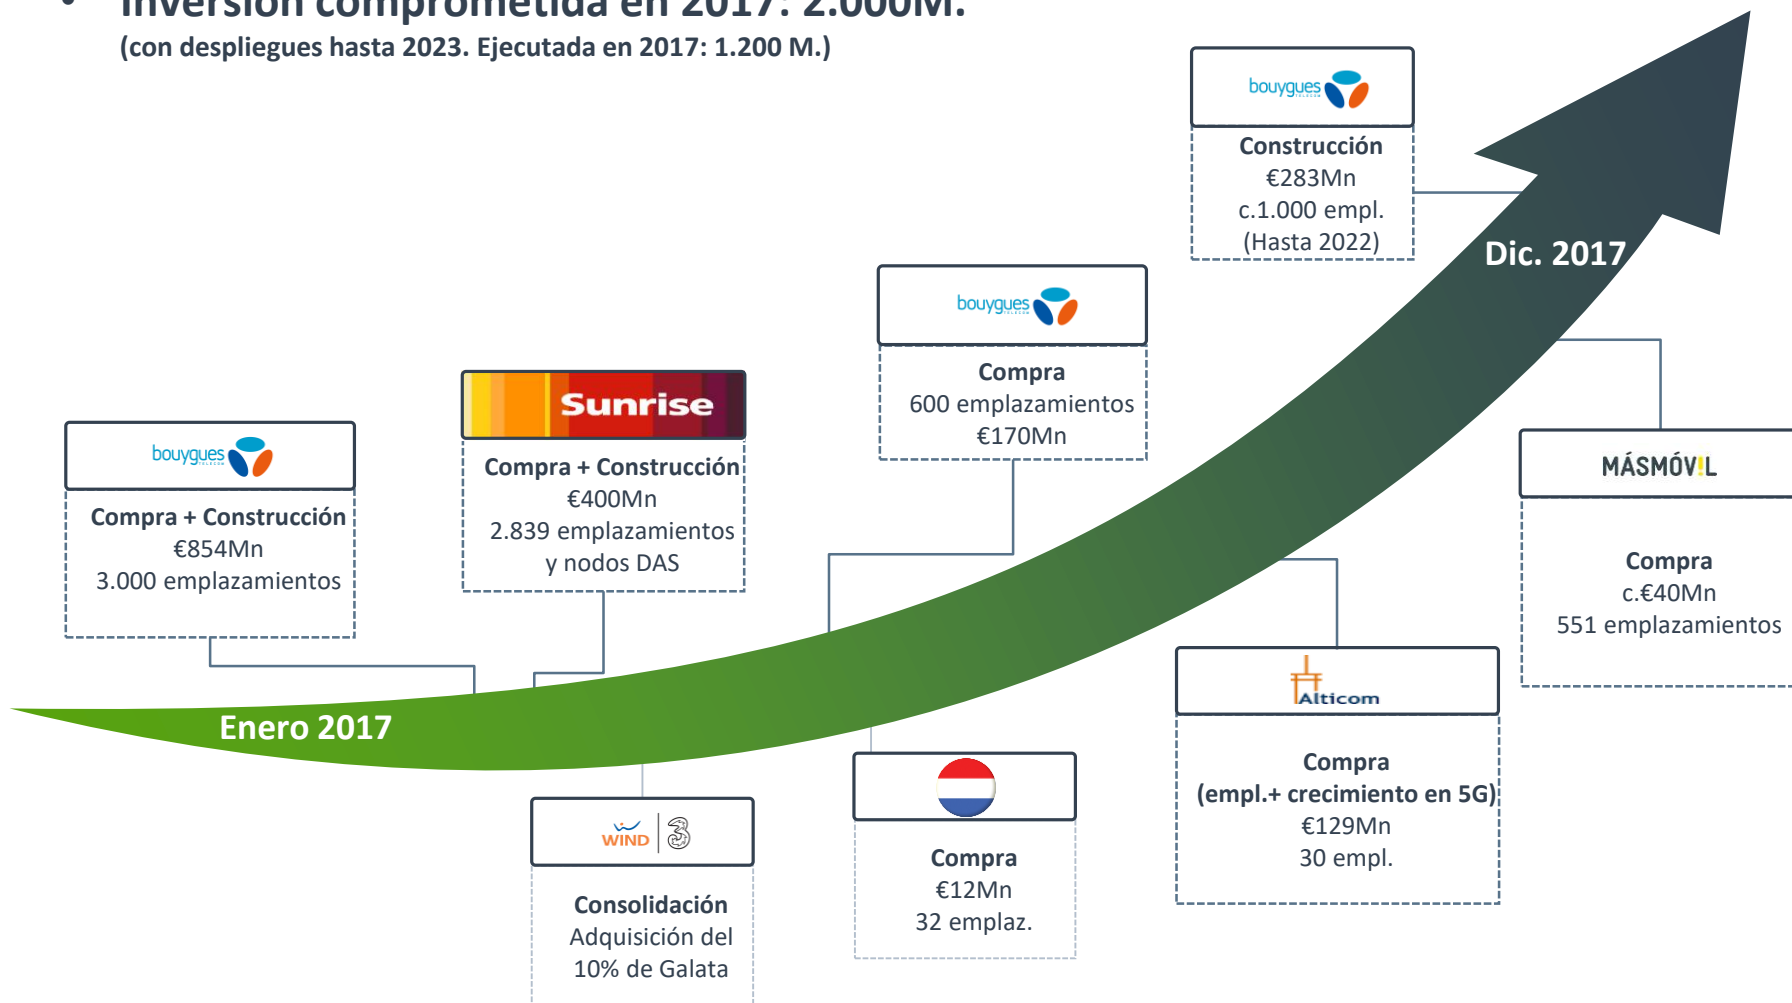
• Inversión comprometida en 2017: 2.000M.
(con despliegues hasta 2023. Ejecutada en 2017: 1.200 M.)

bouygues
Construcción
€283Mn
c.1.000 empl.
(Hasta 2022)

Dic. 2017

bouygues
Compra
600 emplazamientos
€170Mn

Sunrise
Compra + Construcción
€400Mn
2.839 emplazamientos
y nodos DAS

bouygues
Compra + Construcción
€854Mn
3.000 emplazamientos

MÁSMÓVIL
Compra
c.€40Mn
551 emplazamientos

Enero 2017

Alticom
Compra
(empl.+ crecimiento en 5G)
€129Mn
30 empl.

WIND 3
Consolidación
Adquisición del
10% de Galata

Compra
€12Mn
32 emplaz.